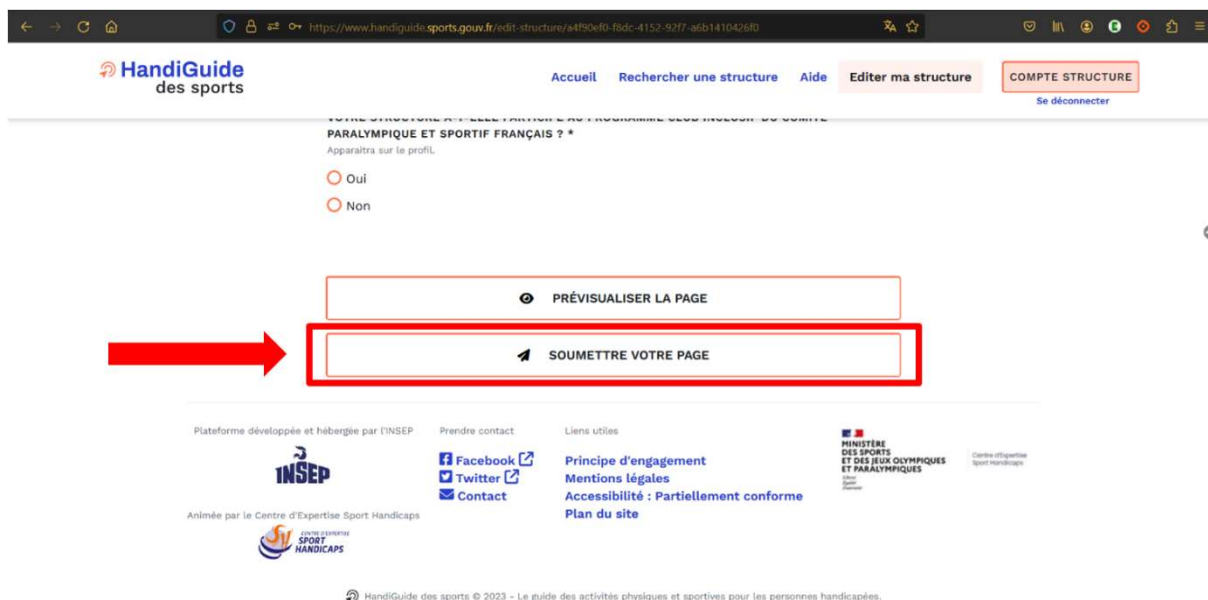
https://www.handiguide.sports.gouv.fr/edit-structure/a4f90ef0-f8dc-4152-92f7-a6b1410426f0

HandiGuide des sports

Accueil Rechercher une structure Aide Editer ma structure COMPTE STRUCTURE
Se déconnecter

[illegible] PARALYMPIQUE ET SPORTIF FRANÇAIS ? *
Apparaitra sur le profil.

Oui
Non

PRÉVISUALISER LA PAGE

SOUMETTRE VOTRE PAGE

Plateforme développée et hébergée par l'INSEP

INSEP

Animée par le Centre d'Expertise Sport Handicaps

CENTRE D'EXPERTISE SPORT HANDICAPS

Prendre contact

Facebook
Twitter
Contact

Liens utiles

Principe d'engagement
Mentions légales
Accessibilité : Partiellement conforme
Plan du site

MINISTÈRE DES SPORTS ET DES JEUX OLYMPIQUES ET PARALYMPIQUES
Liberté Égalité Fraternité

Centre d'Expertise Sport Handicaps

HandiGuide des sports © 2023 - Le guide des activités physiques et sportives pour les personnes handicapées.